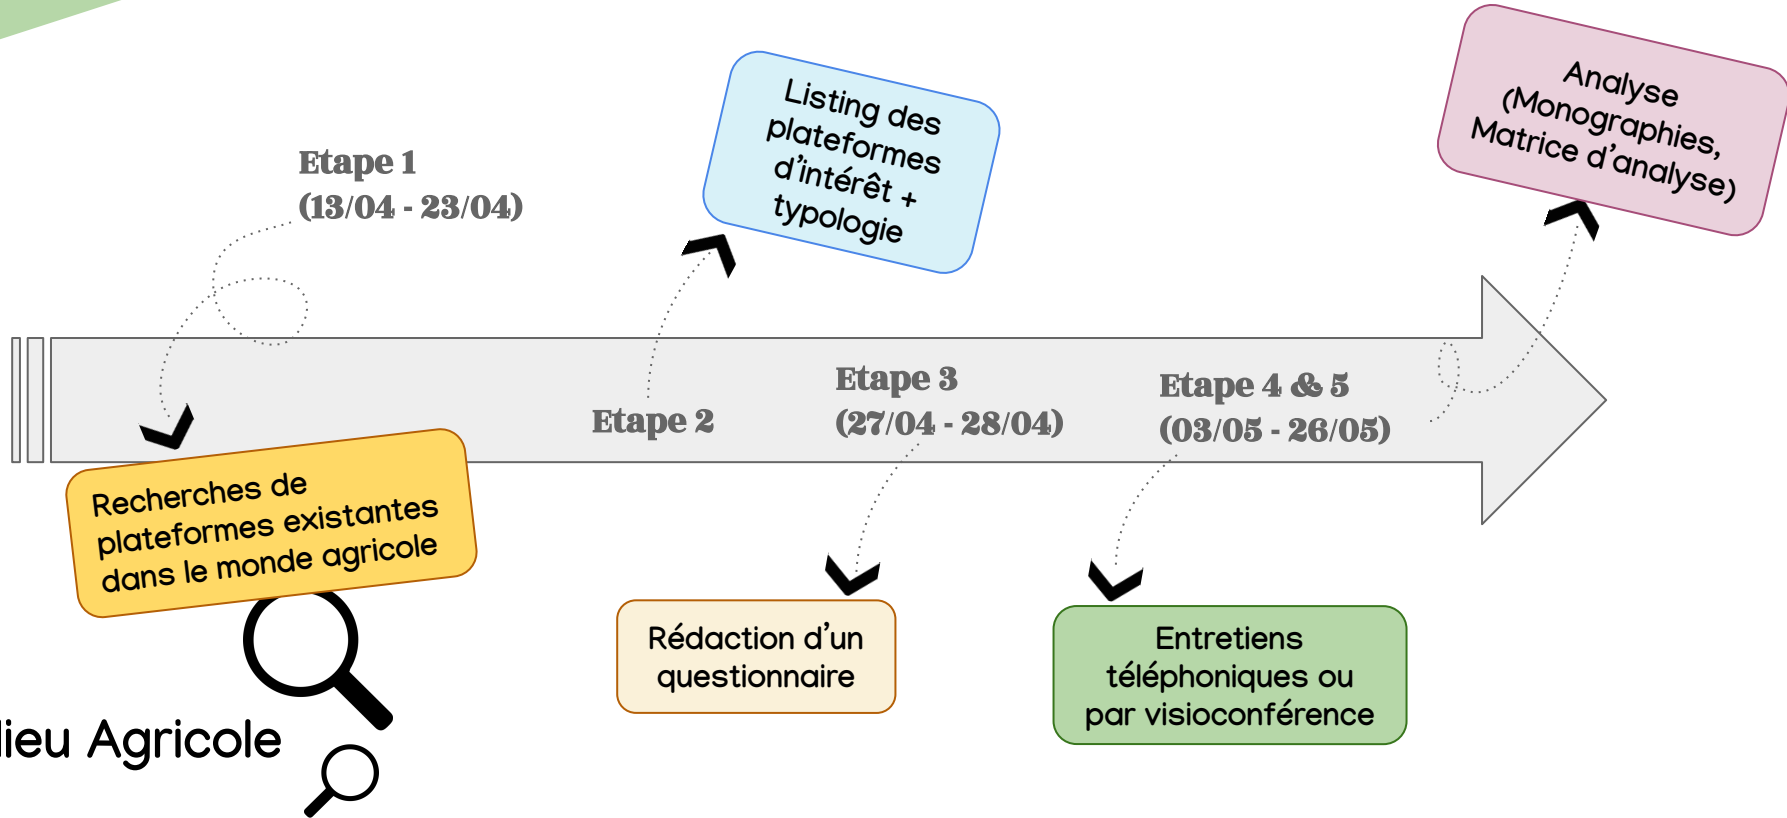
Etape 1
(13/04 - 23/04)

Recherches de plateformes existantes dans le monde agricole

lieu Agricole

Etape 2

Listing des plateformes d'intérêt + typologie

Etape 3
(27/04 - 28/04)

Rédaction d'un questionnaire

Etape 4 & 5
(03/05 - 26/05)

Entretiens téléphoniques ou par visioconférence

Analyse (Monographies, Matrice d'analyse)